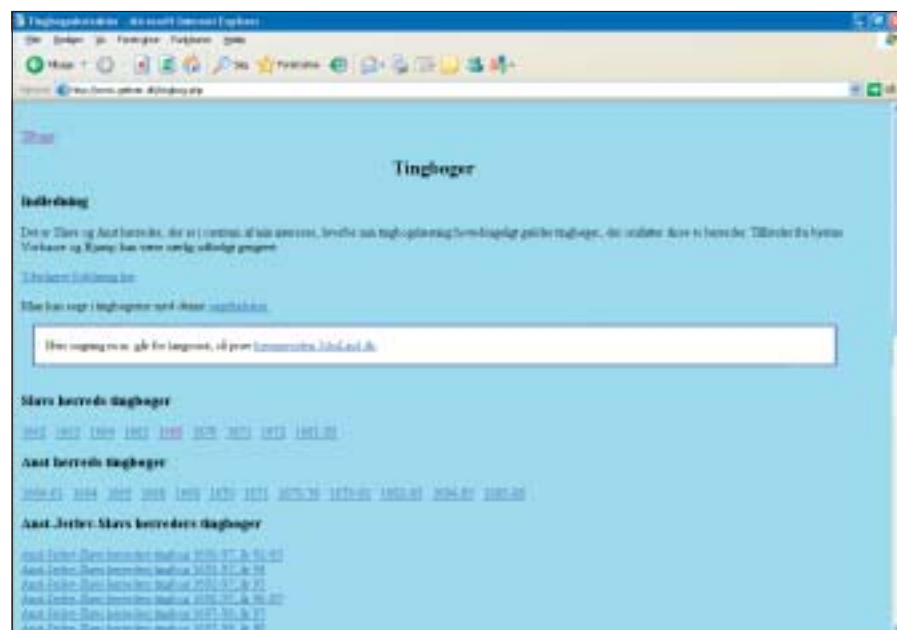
Tingbogsudskrifter - Microsoft Internet Explorer

Tilbage

Tingbøger

Indledning

Det er Slavs og Anst herreder, der er i centrum af min interesse, hvorfor min tingbogsdatering hovedsageligt gælder tingbøger, der omfatter disse to herreder. Tilføjelser fra byerne Vorbasse og Bjerregaard kan være nærligt udfærdigt gengivet.

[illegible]

Man kan søge i tingbøgerne med denne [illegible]

Hvis søgning er for langsomt, så prøv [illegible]

Slavs herreds tingbøger

1642 1652 1659 1662 1668 1670 1671 1672 1681-88

Anst herreds tingbøger

1636-42 1654 1655 1658 1668 1670 1671 1675-76 1679-81 1682-83 1684-85 1685-88

Anst-Jerlev-Slavs herreders tingbøger

Anst-Jerlev-Slavs herreders tingbog 1688-92 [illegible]
Anst-Jerlev-Slavs herreders tingbog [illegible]
Anst-Jerlev-Slavs herreders tingbog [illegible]
Anst-Jerlev-Slavs herreders tingbog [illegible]
Anst-Jerlev-Slavs herreders tingbog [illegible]
Anst-Jerlev-Slavs herreders tingbog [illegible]